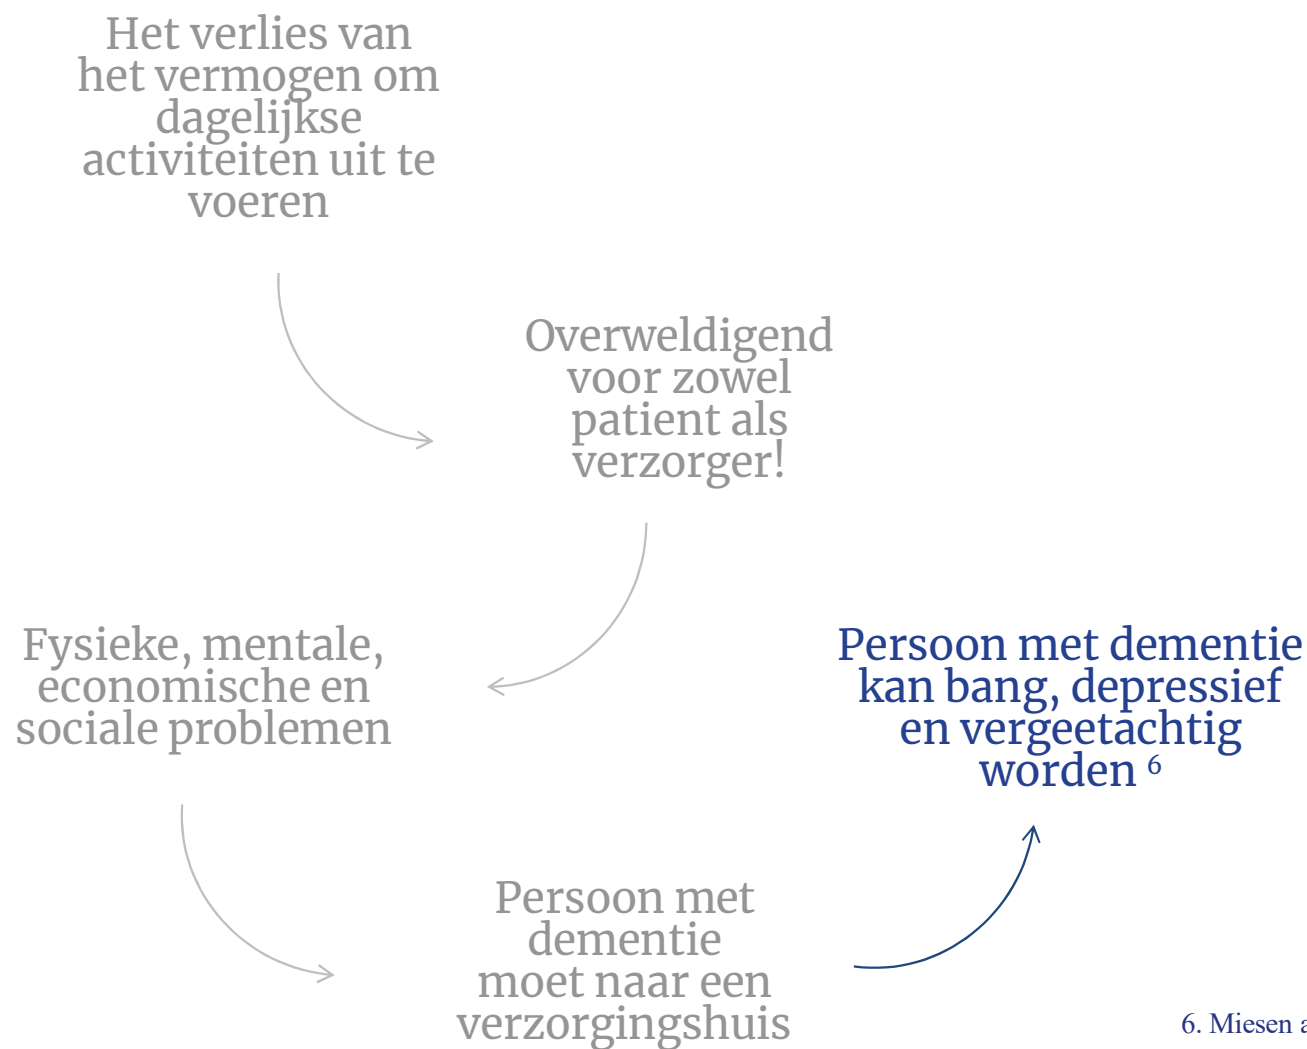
Het verlies van het vermogen om dagelijkse activiteiten uit te voeren

Overweldigend voor zowel patient als verzorger!

Fysieke, mentale, economische en sociale problemen

Persoon met dementie kan bang, depressief en vergeetachtig worden $^6$

Persoon met dementie moet naar een verzorgingshuis

6. Miesen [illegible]